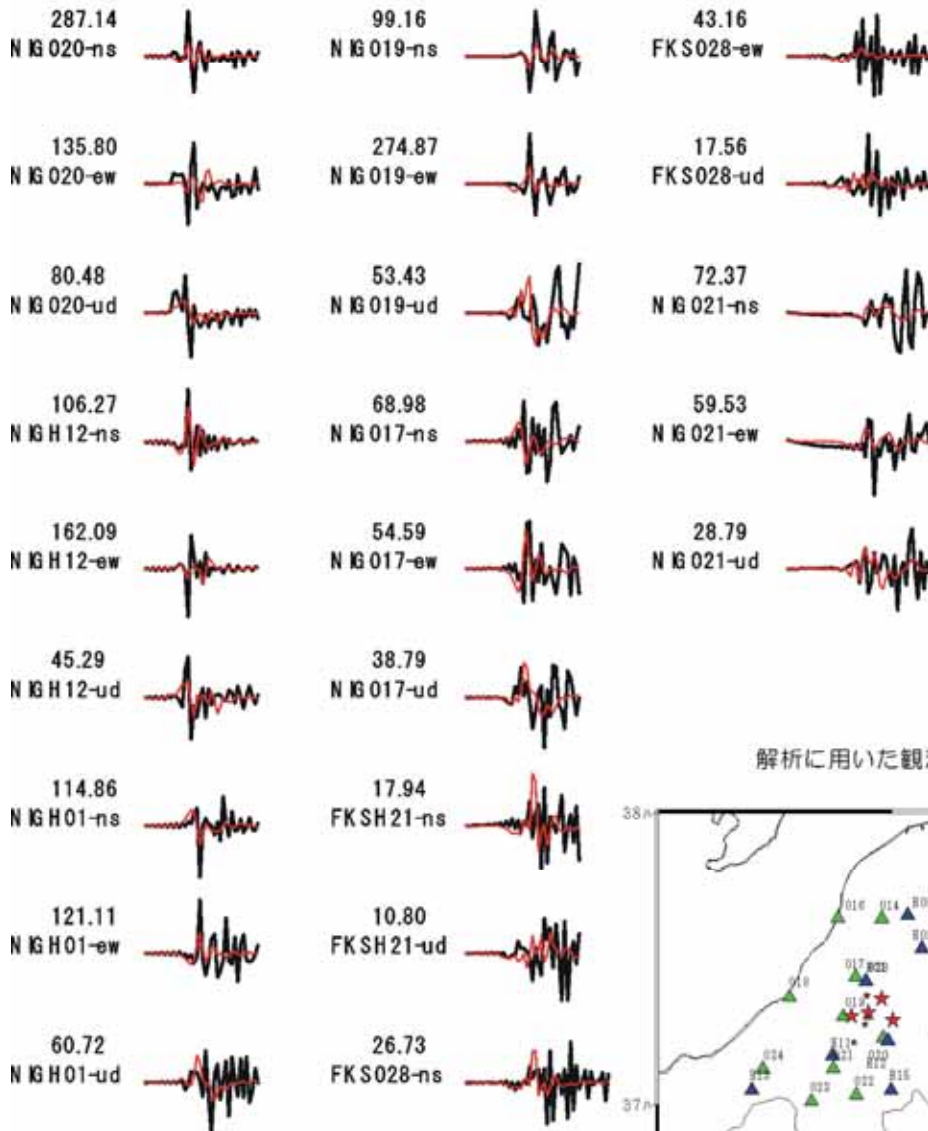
287.14
NIG020-ns

135.80
NIG020-ew

80.48
NIG020-ud

106.27
NIGH12-ns

162.09
NIGH12-ew

45.29
NIGH12-ud

114.86
NIGH01-ns

121.11
NIGH01-ew

60.72
NIGH01-ud

99.16
NIG019-ns

274.87
NIG019-ew

53.43
NIG019-ud

68.98
NIG017-ns

54.59
NIG017-ew

38.79
NIG017-ud

17.94
FKSH21-ns

10.80
FKSH21-ud

26.73
FKS028-ns

43.16
FKS028-ew

17.56
FKS028-ud

72.37
NIG021-ns

59.53
NIG021-ew

28.79
NIG021-ud

解析に用いた観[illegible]

38N
37N
016
014
H0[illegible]
H0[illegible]
017
H20
018
019
H12
021
020
H11
024
H13
023
022
H15